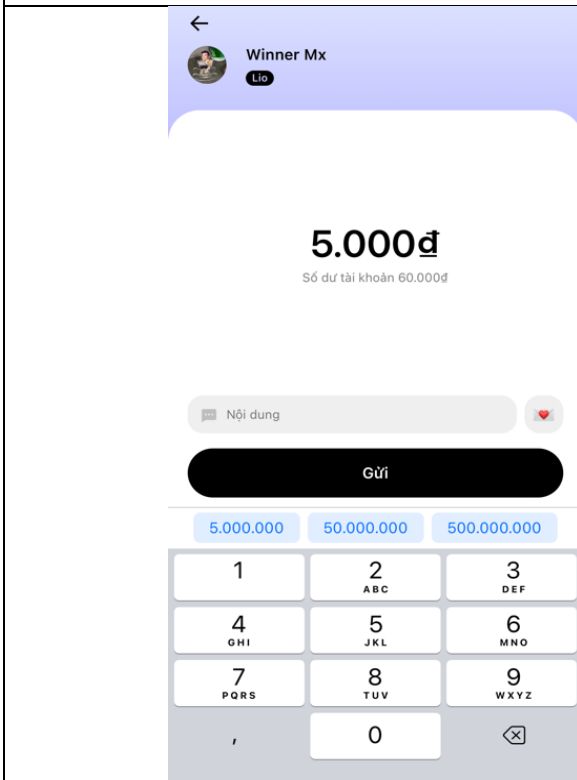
←

Winner Mx
Lio

5.000đ
Số dư tài khoản 60.000đ

Nội dung

Gửi

5.000.000 50.000.000 500.000.000

| 1 | 2 ABC | 3 DEF |
|---|---|---|
| 4 GHI | 5 JKL | 6 MNO |
| 7 PQRS | 8 TUV | 9 WXYZ |
| , | 0 | |